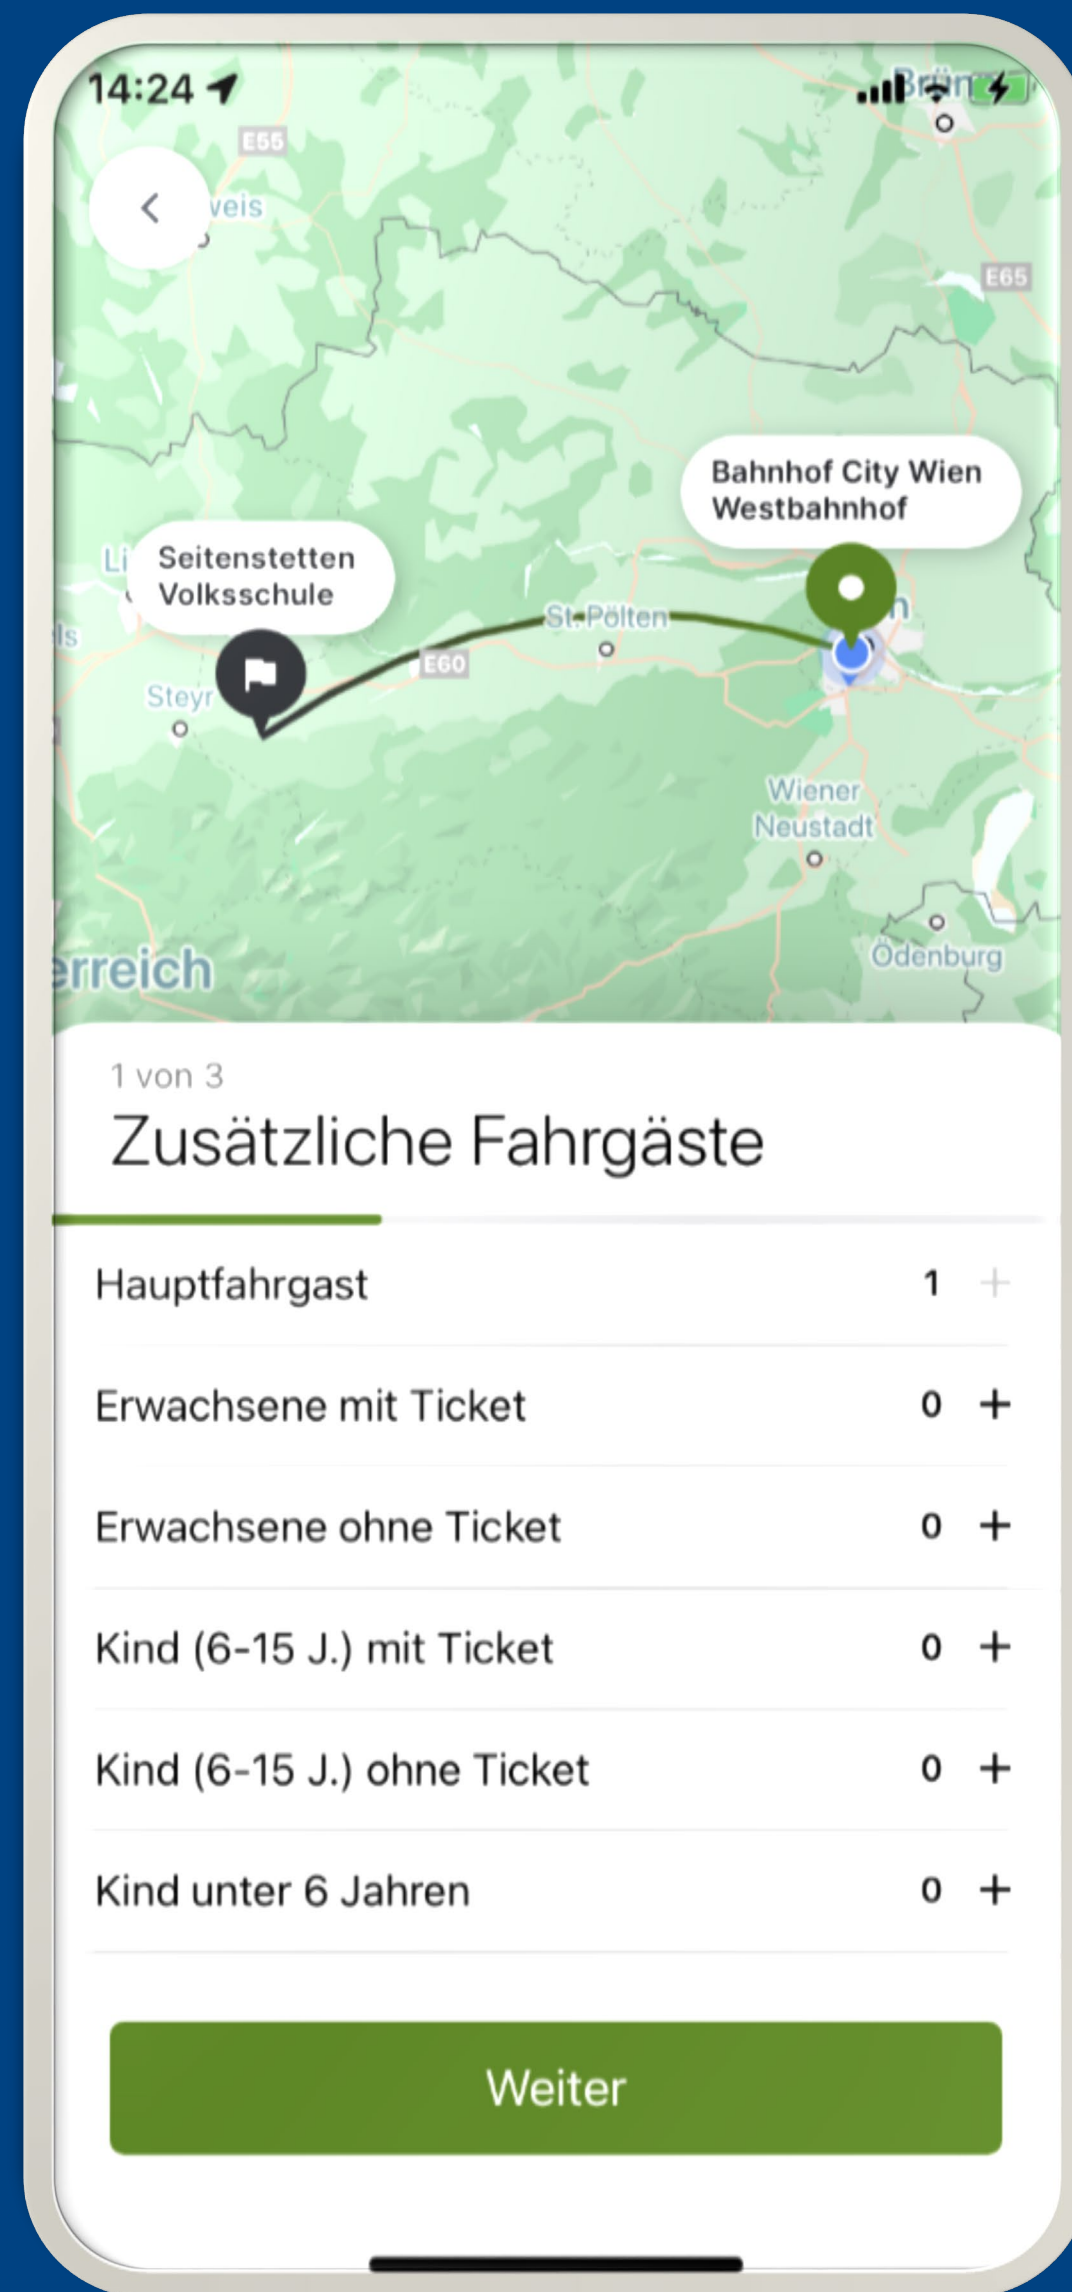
14:24

E55

veis

E65

Brünn

Bahnhof City Wien Westbahnhof

Seitenstetten Volksschule

St. Pölten

E60

Steyr

Wiener Neustadt

Ödenburg

erreich

1 von 3

Zusätzliche Fahrgäste

| | | |
|---|---|---|
| Hauptfahrgast | 1 | + |
| Erwachsene mit Ticket | 0 | + |
| Erwachsene ohne Ticket | 0 | + |
| Kind (6-15 J.) mit Ticket | 0 | + |
| Kind (6-15 J.) ohne Ticket | 0 | + |
| Kind unter 6 Jahren | 0 | + |

Weiter